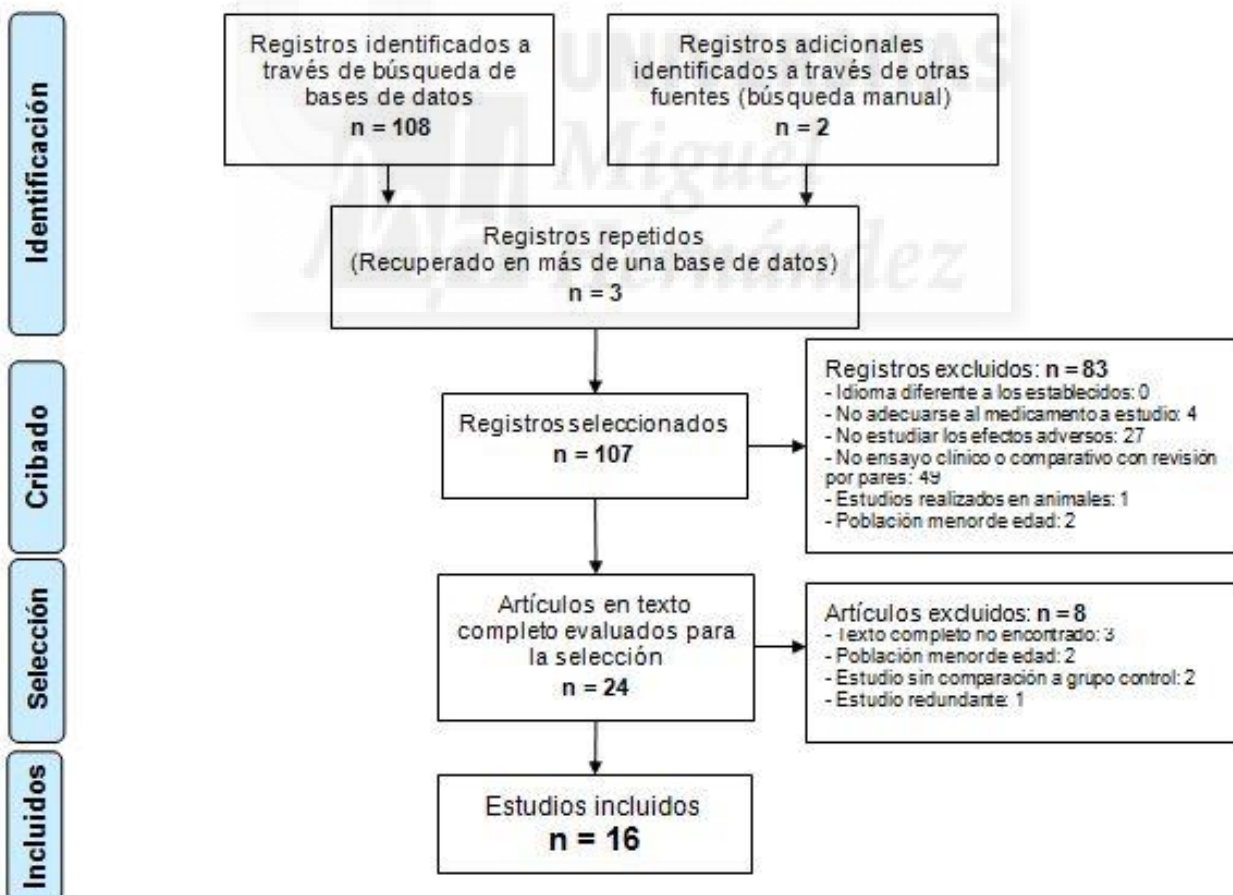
Identificación

Registros identificados a través de búsqueda de bases de datos
n = 108

Registros adicionales identificados a través de otras fuentes (búsqueda manual)
n = 2

Registros repetidos
(Recuperado en más de una base de datos)
n = 3

Cribado

Registros seleccionados
n = 107

Registros excluidos: n = 83
- Idioma diferente a los establecidos: 0
- No adecuarse al medicamento a estudio: 4
- No estudiar los efectos adversos: 27
- No ensayo clínico o comparativo con revisión por pares: 49
- Estudios realizados en animales: 1
- Población menor de edad: 2

Selección

Artículos en texto completo evaluados para la selección
n = 24

Artículos excluidos: n = 8
- Texto completo no encontrado: 3
- Población menor de edad: 2
- Estudio sin comparación a grupo control: 2
- Estudio redundante: 1

Incluidos

Estudios incluidos
n = 16

UNIVERSITAS Miguel Hernández